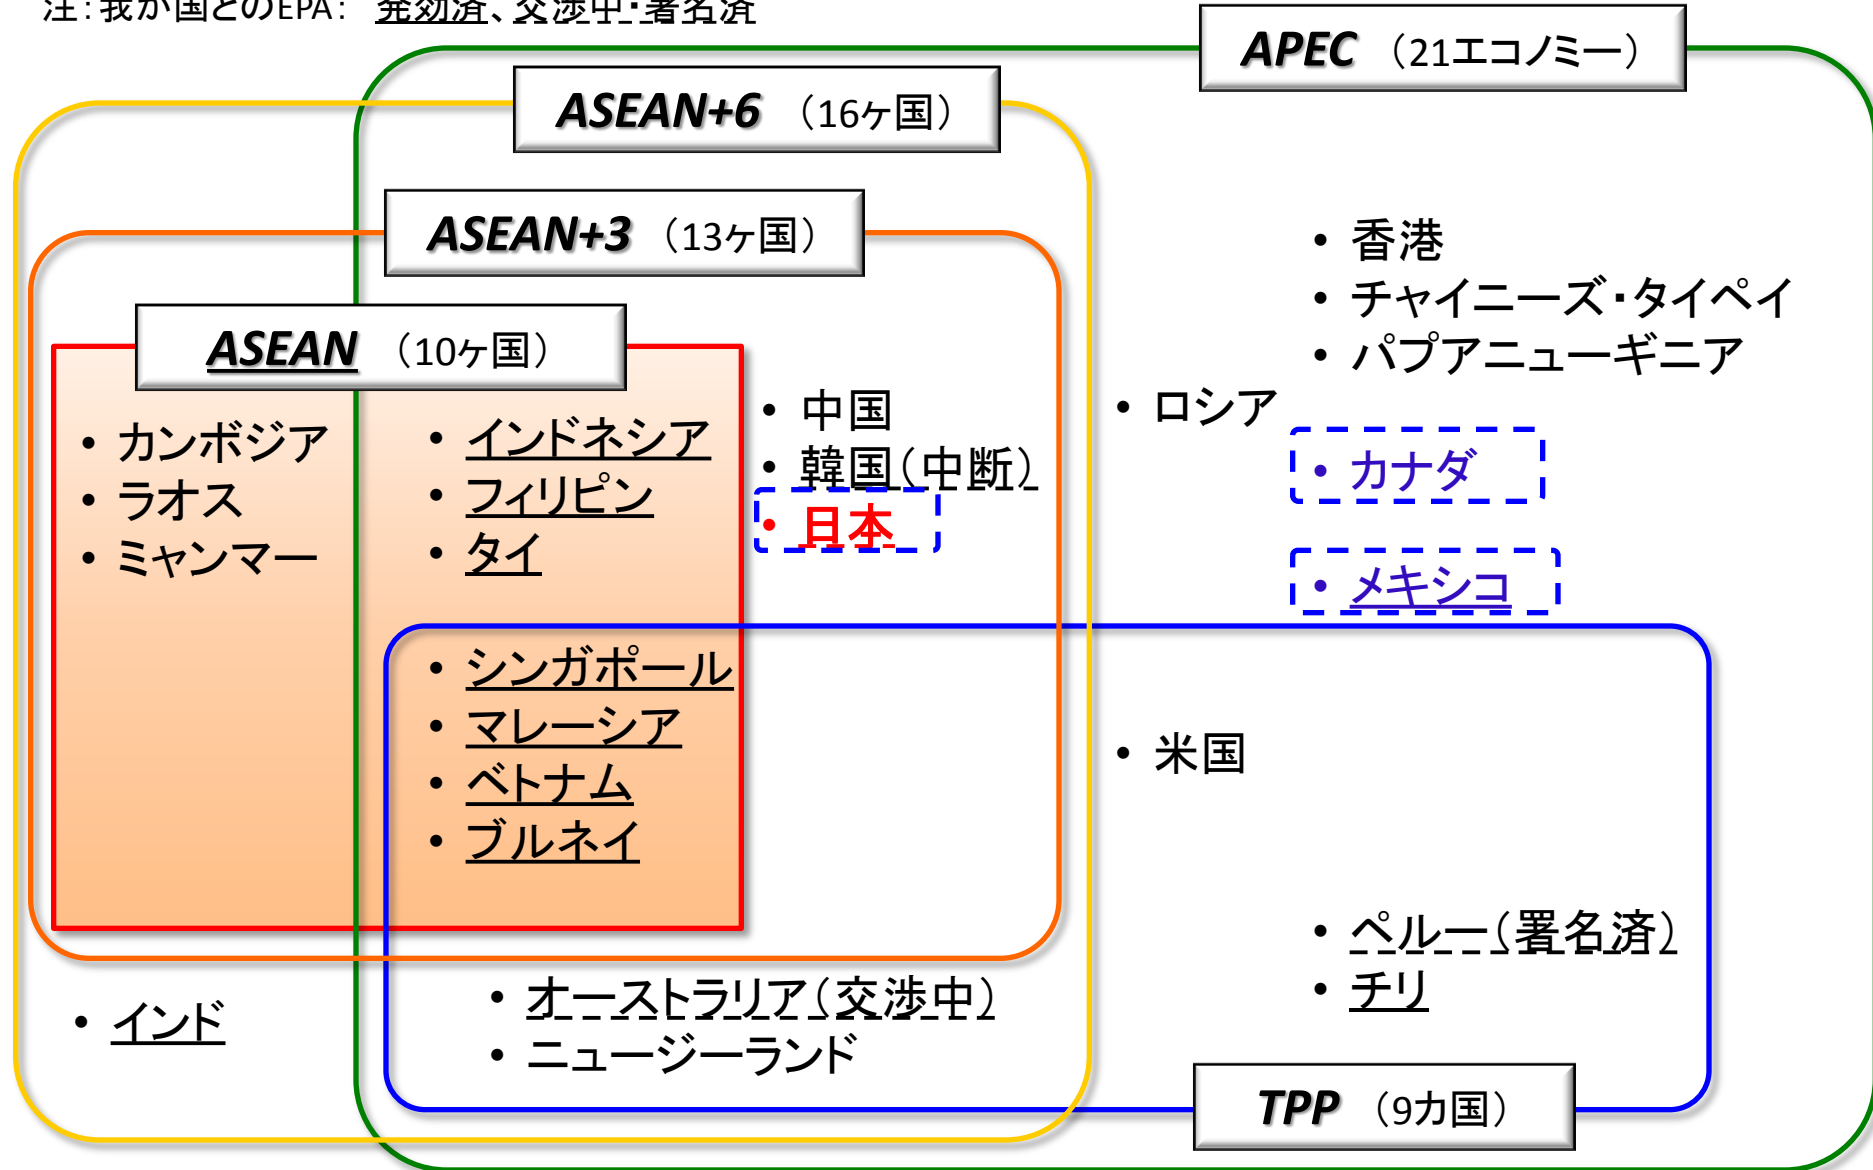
注：我が国とのEPA：　発効済、交渉中・署名済

APEC （21エコノミー）

ASEAN+6 （16ヶ国）

ASEAN+3 （13ヶ国）

ASEAN （10ヶ国）

• カンボジア
• ラオス
• ミャンマー

• インドネシア
• フィリピン
• タイ

• シンガポール
• マレーシア
• ベトナム
• ブルネイ

• 中国
• 韓国（中断）
• 日本

• 香港
• チャイニーズ・タイペイ
• パプアニューギニア

• ロシア

• カナダ

• メキシコ

• 米国

• ペルー（署名済）
• チリ

• インド

• オーストラリア（交渉中）
• ニュージーランド

TPP （9カ国）